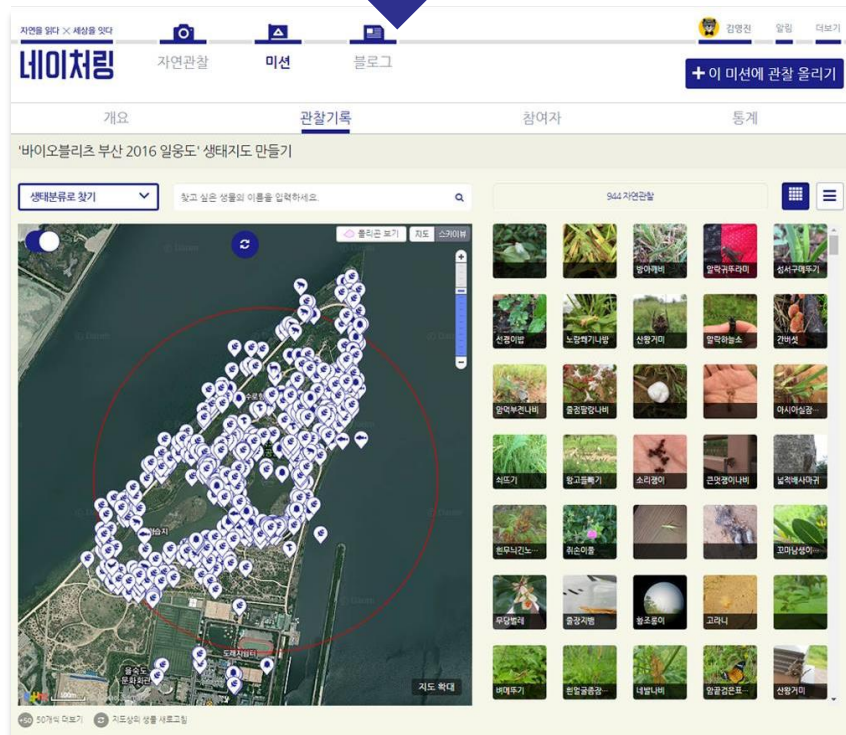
자연을 읽다 × 세상을 잇다

네이처링

자연관찰 미션 블로그

김영진 알림 더보기

+ 이 미션에 관찰 올리기

개요 관찰기록 참여자 통계

'바이오블리츠 부산 2016 일웅도' 생태지도 만들기

생태분류로 찾기

찾고 싶은 생물의 이름을 입력하세요.

944 자연관찰

폴리곤 보기 지도 스카이뷰

지도 확대

50개씩 더보기 지도상의 생물 새로고침

방아깨비 말락귀뚜라미 섬서구메뚜기
선괭이밥 노랑해기나방 산왕거미 말락하늘소 간버섯
알락부전나비 줄점팔랑나비 아시아실잠…
쇠뜨기 왕고들빼기 소리쟁이 큰멋쟁이나비 넓적배사마귀
흰무늬긴노… 쥐손이풀 꼬마남생이…
무당벌레 줄장지뱀 왕초롱이 고라니
벼메뚜기 흰얼굴좀잠… 네발나비 암끝검은표… 산왕거미